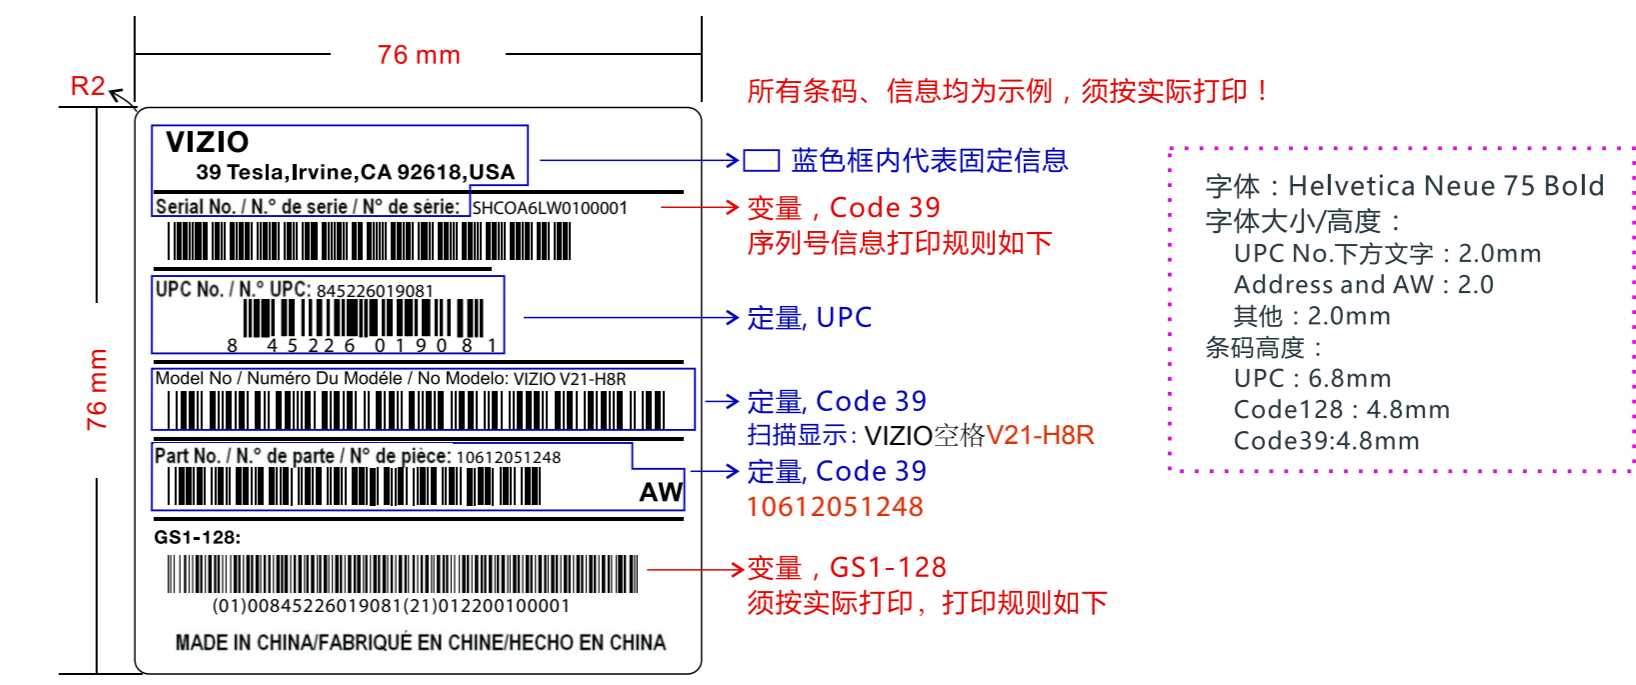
76 mm

R2

所有条码、信息均为示例，须按实际打印！

76 mm

VIZIO
39 Tesla,Irvine,CA 92618,USA

蓝色框内代表固定信息

Serial No. / N.° de serie / N° de série: SHCOA6LW0100001

变量，Code 39
序列号信息打印规则如下

UPC No. / N.° UPC: 845226019081
8 45226 01908 1

定量, UPC

Model No / Numéro Du Modéle / No Modelo: VIZIO V21-H8R

定量, Code 39
扫描显示: VIZIO空格V21-H8R

Part No. / N.° de parte / N° de pièce: 10612051248
AW

定量, Code 39
10612051248

GS1-128:
(01)00845226019081(21)012200100001

变量，GS1-128
须按实际打印，打印规则如下

MADE IN CHINA/FABRIQUÉ EN CHINE/HECHO EN CHINA

字体：Helvetica Neue 75 Bold
字体大小/高度：
UPC No.下方文字：2.0mm
Address and AW：2.0
其他：2.0mm
条码高度：
UPC：6.8mm
Code128：4.8mm
Code39:4.8mm